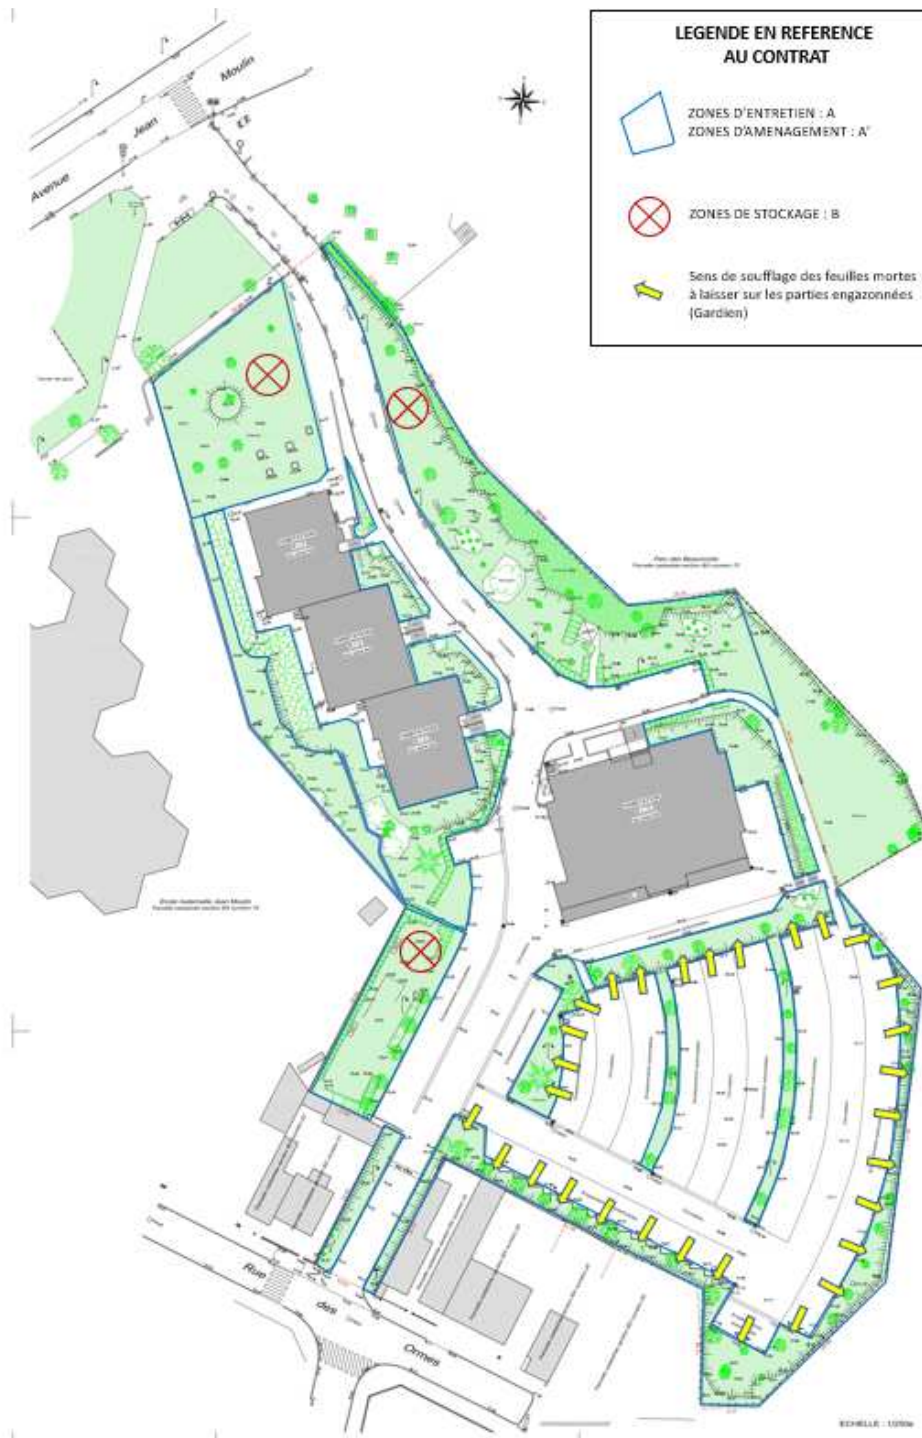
LEGENDE EN REFERENCE AU CONTRAT

ZONES D'ENTRETIEN : A
ZONES D'AMENAGEMENT : A'

ZONES DE STOCKAGE : B

Sens de soufflage des feuilles mortes à laisser sur les parties engazonnées (Gardien)

Avenue Jean Moulin

Rue des Ormes

ECHELLE : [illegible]